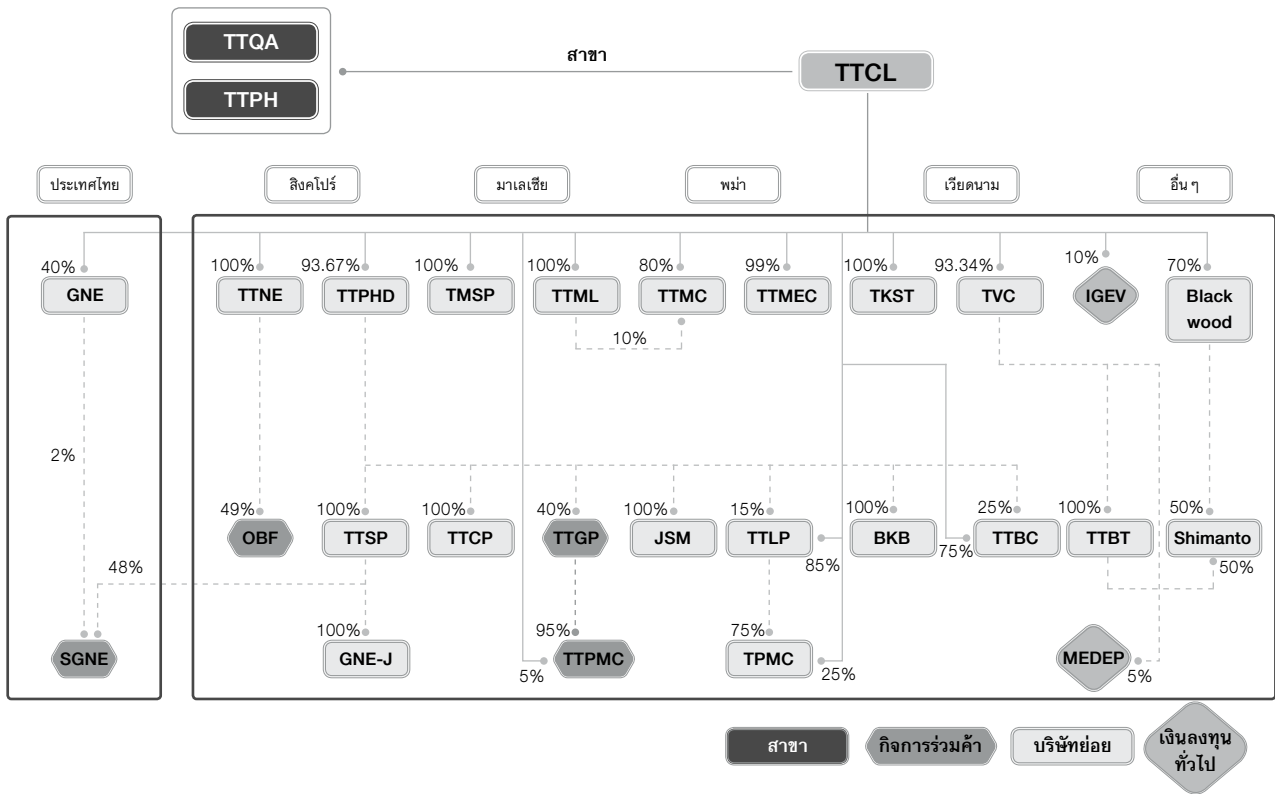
TTQA
TTPH
สาขา
TTCL

ประเทศไทย
สิงคโปร์
มาเลเซีย
พม่า
เวียดนาม
อื่น ๆ

40% GNE
2%
48%
SGNE

100% TTNE
93.67% TTPHD
100% TMSP
100% TTML
80% TTMC
10%
99% TTMEC
100% TKST
93.34% TVC
10% IGEV
70% Black wood

49% OBF
100% TTSP
100% TTCP
40% TTGP
100% JSM
15% TTLP
85%
100% BKB
75%
25% TTBC
100% TTBT
50% Shimanto
50%

100% GNE-J
5%
95% TTPMC
75% TPMC
25%
MEDEP
5%

สาขา
กิจการร่วมค้า
บริษัทย่อย
เงินลงทุนทั่วไป